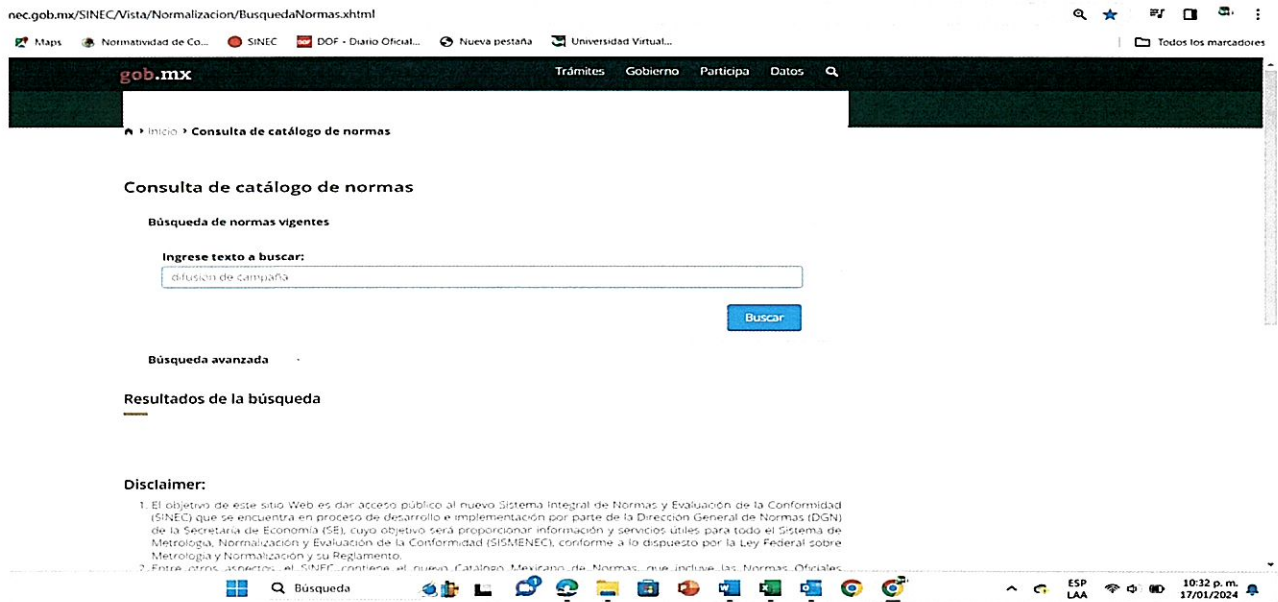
nec.gob.mx/SINEC/Vista/Normalizacion/BusquedaNormas.xhtml

Maps Normatividad de Co... SINEC DOF - Diario Oficial... Nueva pestaña Universidad Virtual...

Todos los marcadores

gob.mx Trámites Gobierno Participa Datos

Inicio › Consulta de catálogo de normas

Consulta de catálogo de normas

Búsqueda de normas vigentes

Ingrese texto a buscar:

difusion de campaña

Buscar

Búsqueda avanzada

Resultados de la búsqueda

Disclaimer:

1. El objetivo de este sitio Web es dar acceso público al nuevo Sistema Integral de Normas y Evaluación de la Conformidad (SINEC) que se encuentra en proceso de desarrollo e implementación por parte de la Dirección General de Normas (DGN) de la Secretaría de Economía (SE), cuyo objetivo será proporcionar información y servicios útiles para todo el Sistema de Metrología, Normalización y Evaluación de la Conformidad (SISMENEC), conforme a lo dispuesto por la Ley Federal sobre Metrología y Normalización y su Reglamento.

2. Entre otros aspectos, el SINEC contiene el nuevo Catálogo Mexicano de Normas, que incluye las Normas Oficiales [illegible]

Búsqueda

ESP LAA 10:32 p. m. 17/01/2024